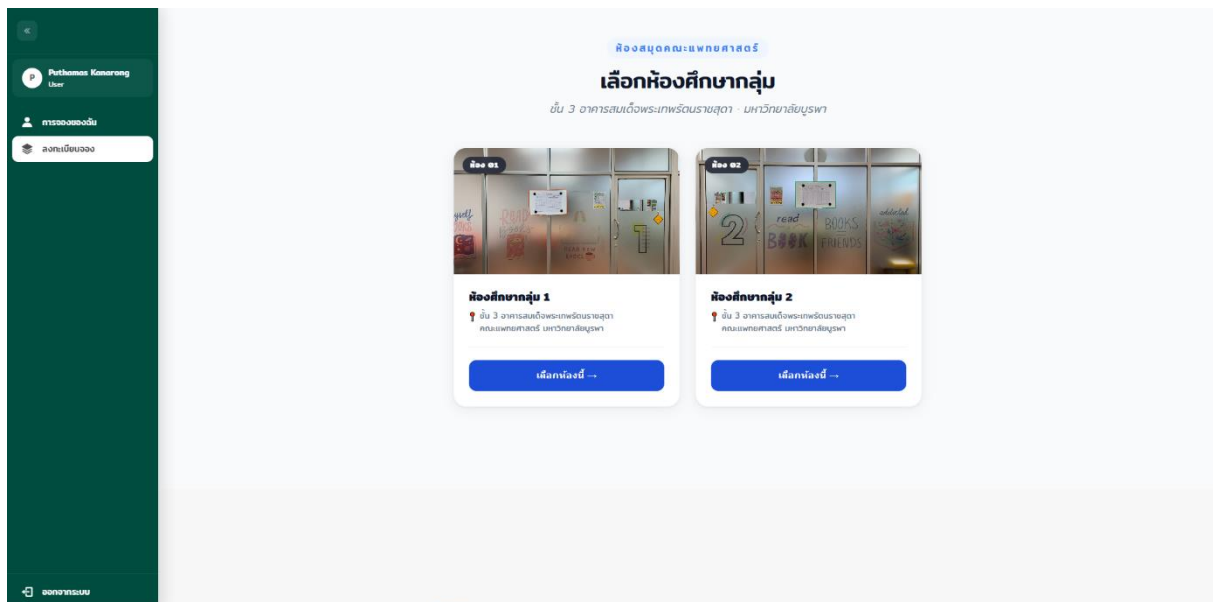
«

P Puthamas Kanarong
User

การจองของฉัน

ลงทะเบียนจอง

ออกจากระบบ

ห้องสมุดคณะแพทยศาสตร์

เลือกห้องศึกษากลุ่ม

ชั้น 3 อาคารสมเด็จพระเทพรัตนราชสุดา · มหาวิทยาลัยบูรพา

ห้อง 01

ห้องศึกษากลุ่ม 1

ชั้น 3 อาคารสมเด็จพระเทพรัตนราชสุดา คณะแพทยศาสตร์ มหาวิทยาลัยบูรพา

เลือกห้องนี้ →

ห้อง 02

ห้องศึกษากลุ่ม 2

ชั้น 3 อาคารสมเด็จพระเทพรัตนราชสุดา คณะแพทยศาสตร์ มหาวิทยาลัยบูรพา

เลือกห้องนี้ →